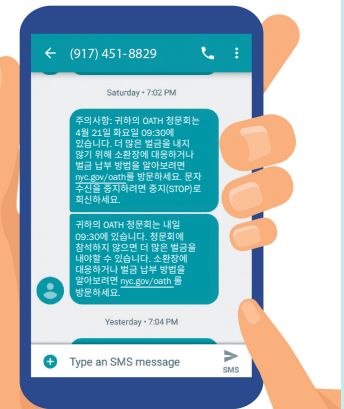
(917) 451-8829

Saturday • 7:02 PM

주의사항: 귀하의 OATH 청문회는 4월 21일 화요일 09:30에 있습니다. 더 많은 벌금을 내지 않기 위해 소환장에 대응하거나 벌금 납부 방법을 알아보려면 nyc.gov/oath를 방문하세요. 문자 수신을 중지하려면 중지(STOP)로 회신하세요.

귀하의 OATH 청문회는 내일 09:30에 있습니다. 청문회에 참석하지 않으면 더 많은 벌금을 내야할 수 있습니다. 소환장에 대응하거나 벌금 납부 방법을 알아보려면 nyc.gov/oath 를 방문하세요.

Yesterday • 7:04 PM

Type an SMS message

SMS